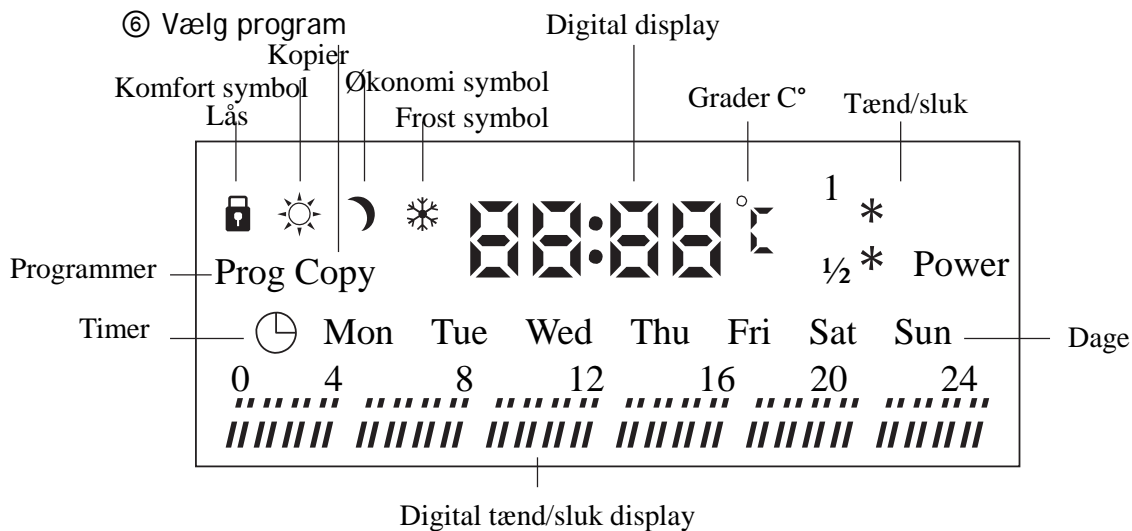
⑥ Vælg program

Kopier

Komfort symbol

Lås

Økonomi symbol

Frost symbol

Digital display

Grader C°

Tænd/sluk

88:88 °C

1 *

½ * Power

Programmer

Prog Copy

Timer

Mon Tue Wed Thu Fri Sat Sun

Dage

0 4 8 12 16 20 24

Digital tænd/sluk display